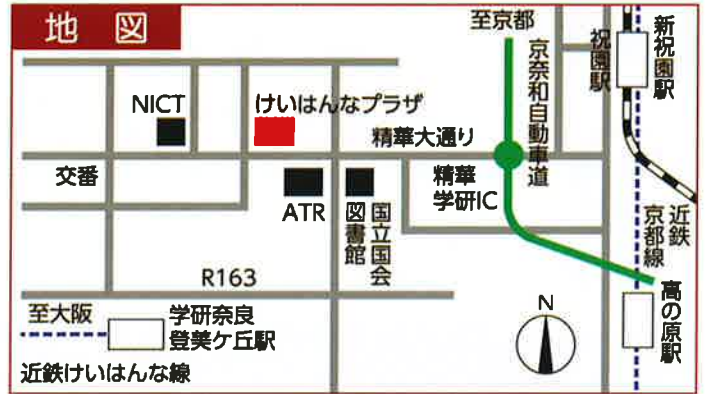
地 図

至京都

新祝園駅

祝園駅

京奈和自動車道

NICT

けいはんなプラザ

精華大通り

交番

精華学研IC

ATR

図書館

国立国会

近鉄京都線

R163

高の原駅

至大阪

学研奈良登美ケ丘駅

N

近鉄けいはんな線